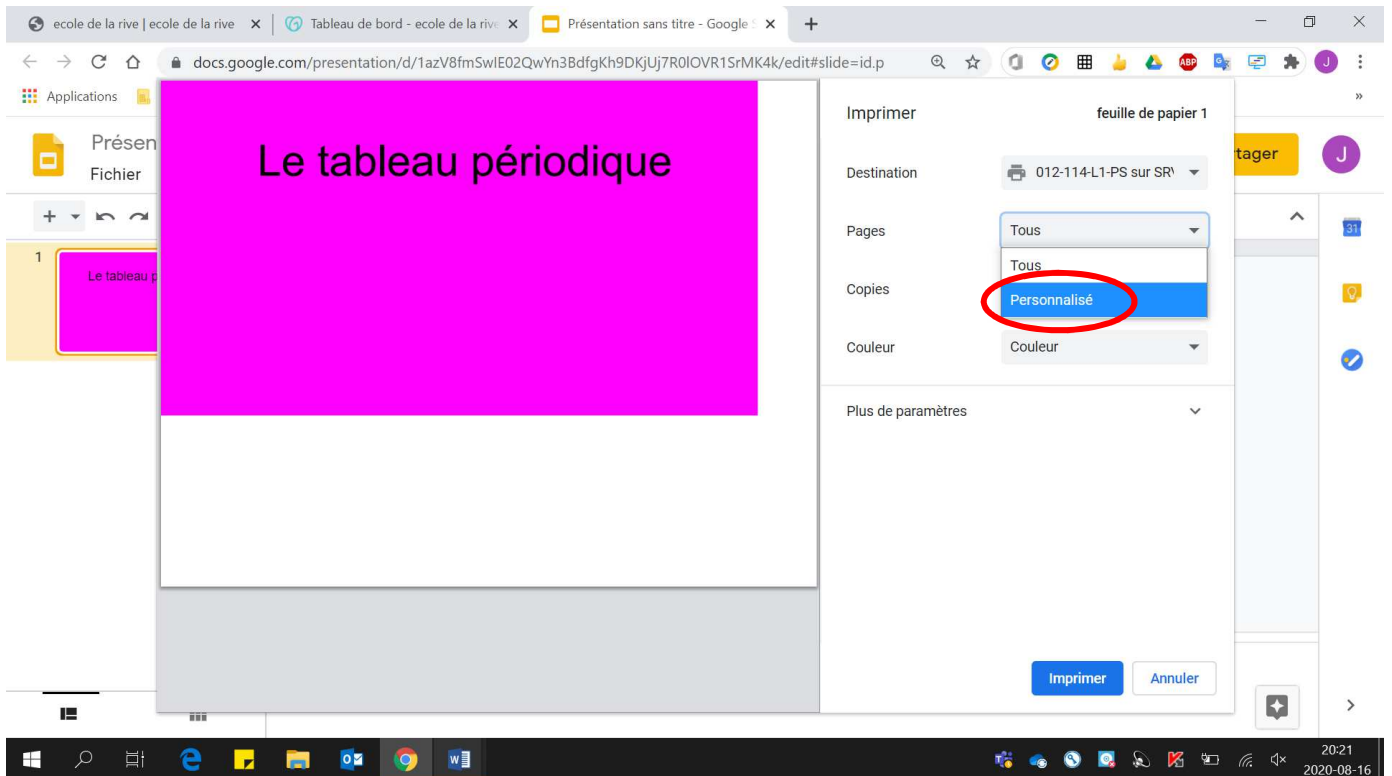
ecole de la rive | ecole de la rive ×
Tableau de bord - ecole de la rive ×
Présentation sans titre - Google S ×
+

docs.google.com/presentation/d/1azV8fmSwlE02QwYn3BdfgKh9DKjUj7R0lOVR1SrMK4k/edit#slide=id.p

Applications

Présen
Fichier

1
Le tableau p

Le tableau périodique

Imprimer
feuille de papier 1

Destination
012-114-L1-PS sur SR\

Pages
Tous
Tous
Personnalisé

Copies

Couleur
Couleur

Plus de paramètres

Imprimer
Annuler

tager
J

20:21
2020-08-16